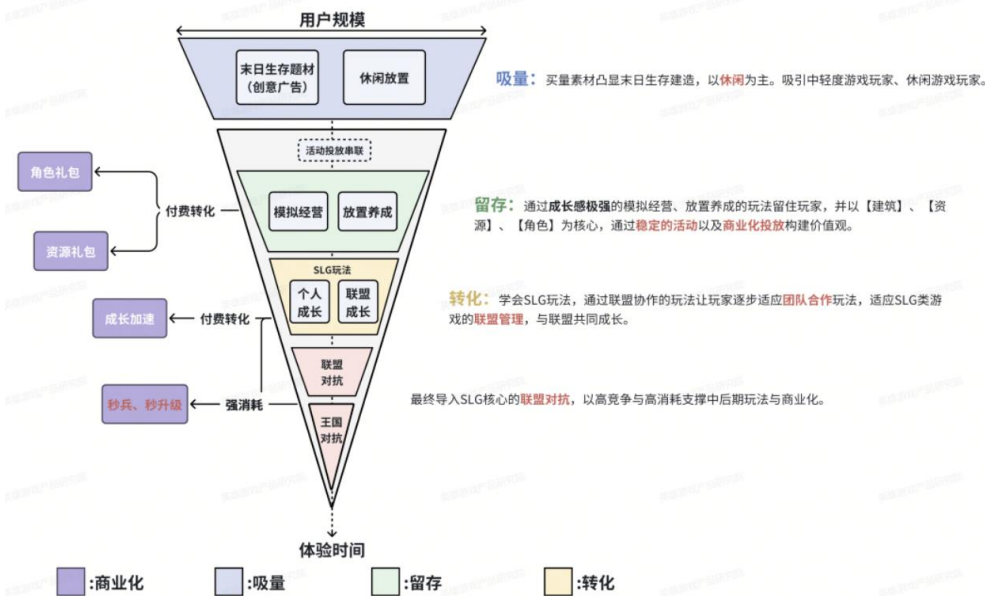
用户规模

末日生存题材
（创意广告）

休闲放置

吸量：买量素材凸显末日生存建造，以休闲为主。吸引中轻度游戏玩家、休闲游戏玩家。

活动投放串联

角色礼包

付费转化

资源礼包

模拟经营

放置养成

留存：通过成长感极强的模拟经营、放置养成的玩法留住玩家，并以【建筑】、【资源】、【角色】为核心，通过稳定的活动以及商业化投放构建价值观。

SLG玩法

个人成长

联盟成长

成长加速

付费转化

转化：学会SLG玩法，通过联盟协作的玩法让玩家逐步适应团队合作玩法，适应SLG类游戏的联盟管理，与联盟共同成长。

联盟对抗

秒兵、秒升级

强消耗

最终导入SLG核心的联盟对抗，以高竞争与高消耗支撑中后期玩法与商业化。

王国对抗

体验时间

:商业化

:吸量

:留存

:转化